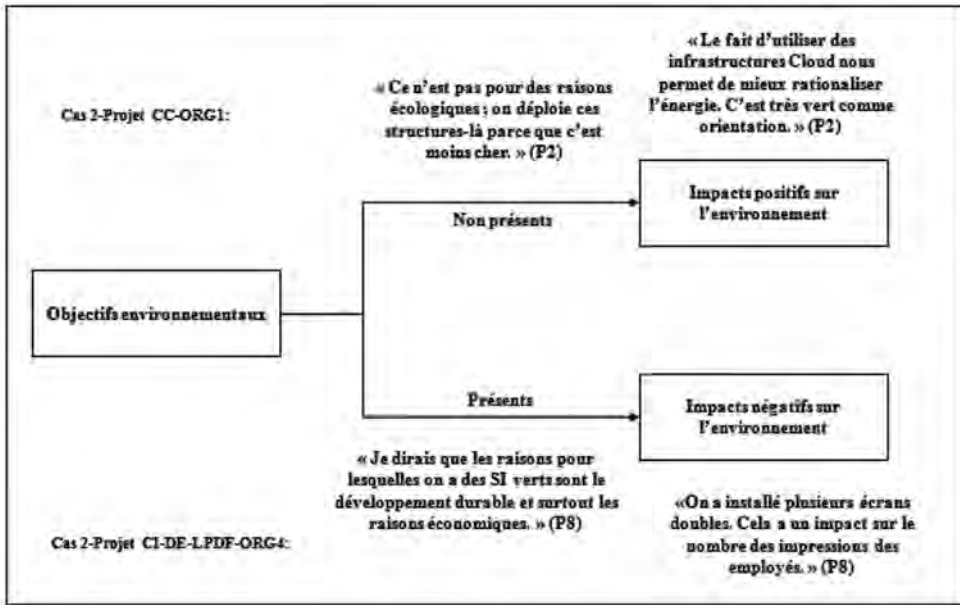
Cas 2-Projet CC-ORG1:

« Ce n'est pas pour des raisons écologiques ; on déploie ces structures-là parce que c'est moins cher. » (P2)

« Le fait d'utiliser des infrastructures Cloud nous permet de mieux rationaliser l'énergie. C'est très vert comme orientation. » (P2)

Impacts positifs sur l'environnement

Non présents

Objectifs environnementaux

Présents

Impacts négatifs sur l'environnement

« Je dirais que les raisons pour lesquelles on a des SI verts sont le développement durable et surtout les raisons économiques. » (P8)

Cas 2-Projet CI-DE-LPDF-ORG4:

«On a installé plusieurs écrans doubles. Cela a un impact sur le nombre des impressions des employés. » (P8)